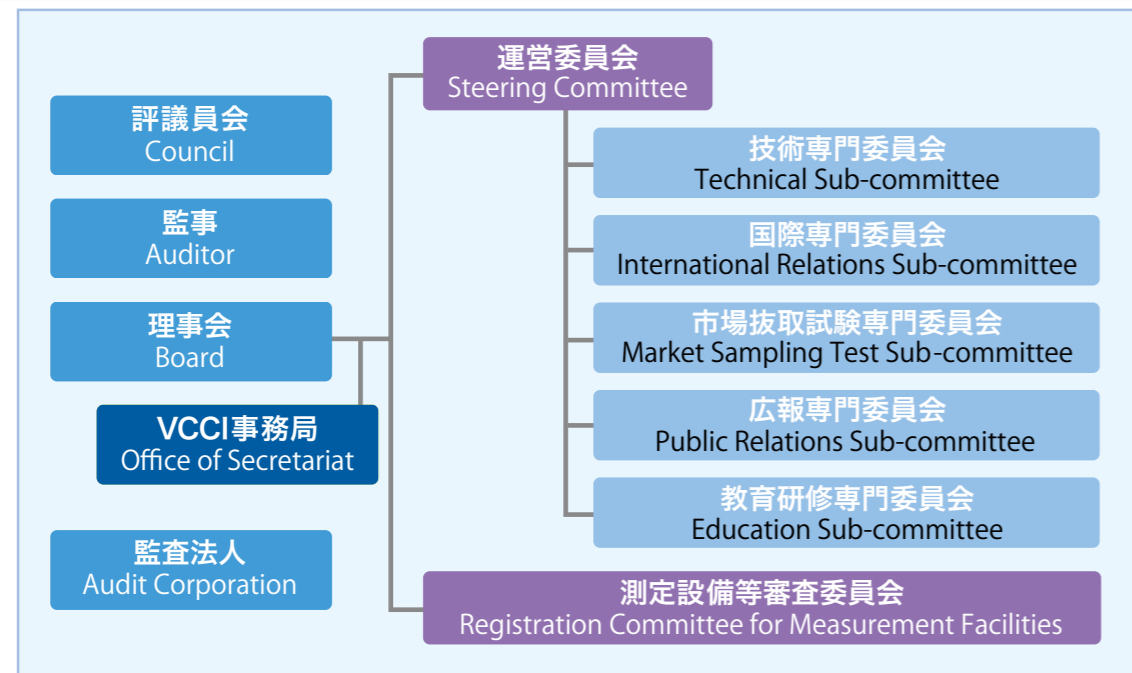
評議員会
Council

監事
Auditor

理事会
Board

VCCI事務局
Office of Secretariat

監査法人
Audit Corporation

運営委員会
Steering Committee

技術専門委員会
Technical Sub-committee

国際専門委員会
International Relations Sub-committee

市場抜取試験専門委員会
Market Sampling Test Sub-committee

広報専門委員会
Public Relations Sub-committee

教育研修専門委員会
Education Sub-committee

測定設備等審査委員会
Registration Committee for Measurement Facilities